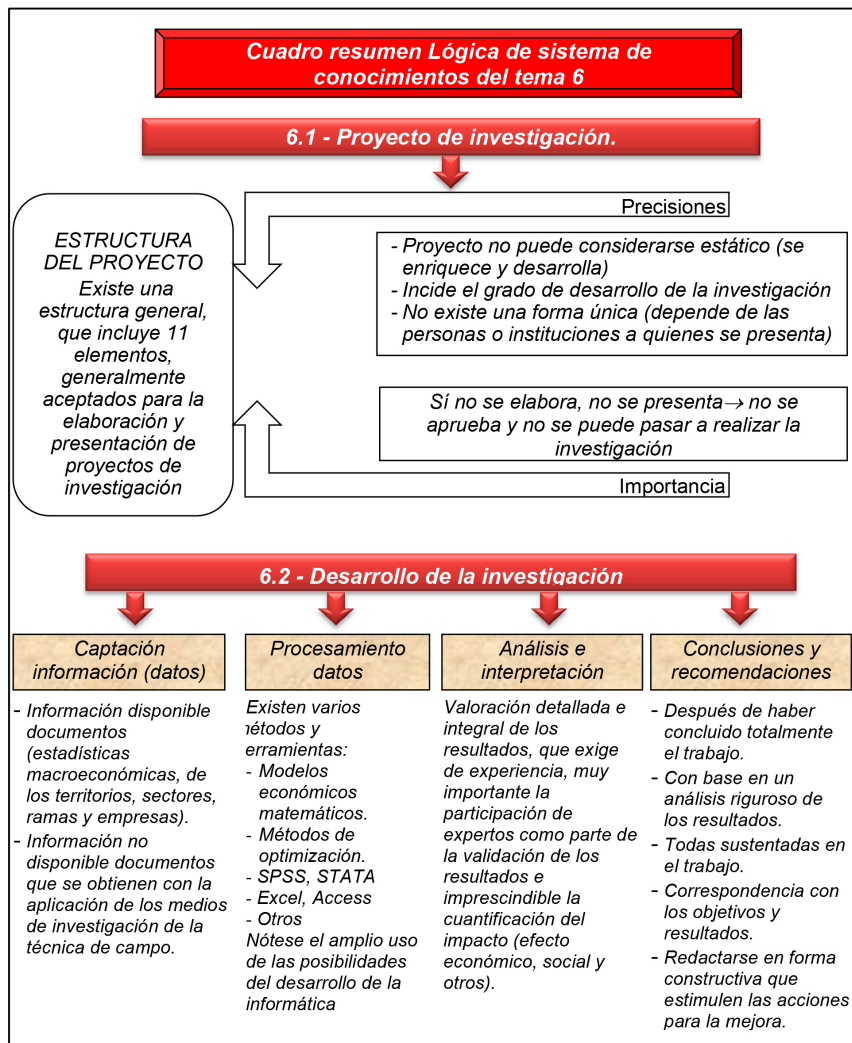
Cuadro resumen Lógica de sistema de conocimientos del tema 6

6.1 - Proyecto de investigación.

ESTRUCTURA DEL PROYECTO
Existe una estructura general, que incluye 11 elementos, generalmente aceptados para la elaboración y presentación de proyectos de investigación

Precisiones

- Proyecto no puede considerarse estático (se enriquece y desarrolla)
- Incide el grado de desarrollo de la investigación
- No existe una forma única (depende de las personas o instituciones a quienes se presenta)

Sí no se elabora, no se presenta$\rightarrow$ no se aprueba y no se puede pasar a realizar la investigación

Importancia

6.2 - Desarrollo de la investigación

Captación información (datos)

- Información disponible documentos (estadísticas macroeconómicas, de los territorios, sectores, ramas y empresas).
- Información no disponible documentos que se obtienen con la aplicación de los medios de investigación de la técnica de campo.

Procesamiento datos

Existen varios nétodos y erramientas:
- Modelos económicos matemáticos.
- Métodos de optimización.
- SPSS, STATA
- Excel, Access
- Otros
Nótese el amplio uso de las posibilidades del desarrollo de la informática

Análisis e interpretación

Valoración detallada e integral de los resultados, que exige de experiencia, muy importante la participación de expertos como parte de la validación de los resultados e imprescindible la cuantificación del impacto (efecto económico, social y otros).

Conclusiones y recomendaciones

- Después de haber concluido totalmente el trabajo.
- Con base en un análisis riguroso de los resultados.
- Todas sustentadas en el trabajo.
- Correspondencia con los objetivos y resultados.
- Redactarse en forma constructiva que estimulen las acciones para la mejora.